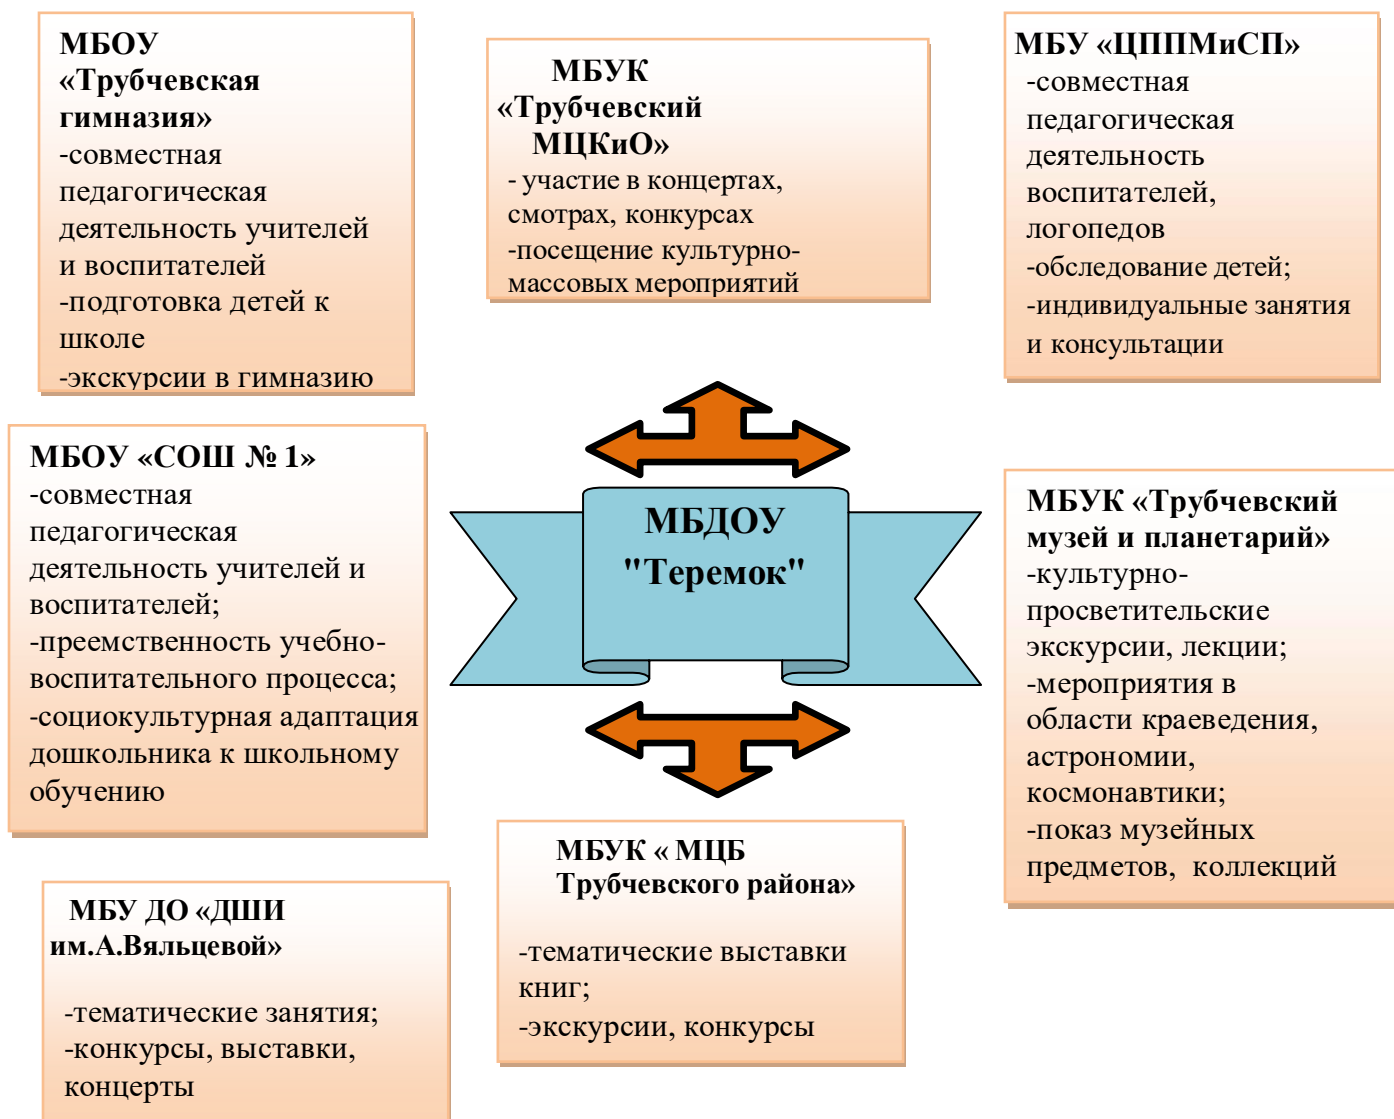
МБОУ «Трубчевская гимназия»
-совместная педагогическая деятельность учителей и воспитателей
-подготовка детей к школе
-экскурсии в гимназию

МБУК «Трубчевский МЦКиО»
- участие в концертах, смотрах, конкурсах
-посещение культурно-массовых мероприятий

МБУ «ЦППМиСП»
-совместная педагогическая деятельность воспитателей, логопедов
-обследование детей;
-индивидуальные занятия и консультации

МБОУ «СОШ № 1»
-совместная педагогическая деятельность учителей и воспитателей;
-преемственность учебно-воспитательного процесса;
-социокультурная адаптация дошкольника к школьному обучению

МБДОУ "Теремок"

МБУК «Трубчевский музей и планетарий»
-культурно-просветительские экскурсии, лекции;
-мероприятия в области краеведения, астрономии, космонавтики;
-показ музейных предметов, коллекций

МБУ ДО «ДШИ им.А.Вяльцевой»
-тематические занятия;
-конкурсы, выставки, концерты

МБУК « МЦБ Трубчевского района»
-тематические выставки книг;
-экскурсии, конкурсы